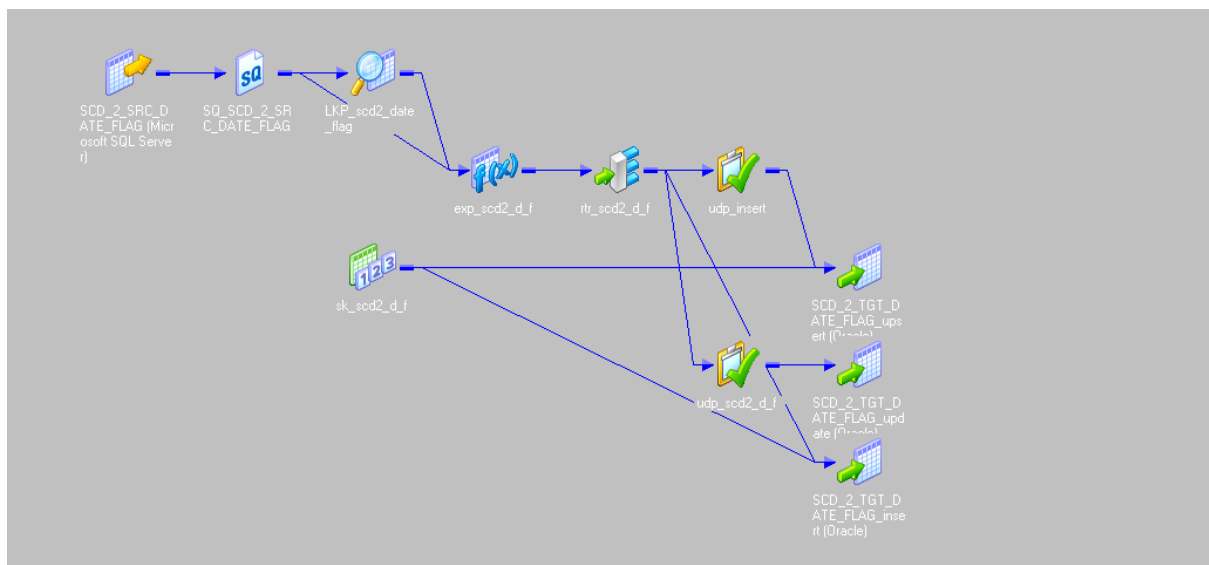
SQ

SCD_2_SRC_DATE_FLAG (Microsoft SQL Server)

SQ_SCD_2_SRC_DATE_FLAG

LKP_scd2_date_flag

exp_scd2_d_f

rtr_scd2_d_f

udp_insert

sk_scd2_d_f

SCD_2_TGT_DATE_FLAG_upsert (Oracle)

udp_scd2_d_f

SCD_2_TGT_DATE_FLAG_update (Oracle)

SCD_2_TGT_DATE_FLAG_insert (Oracle)